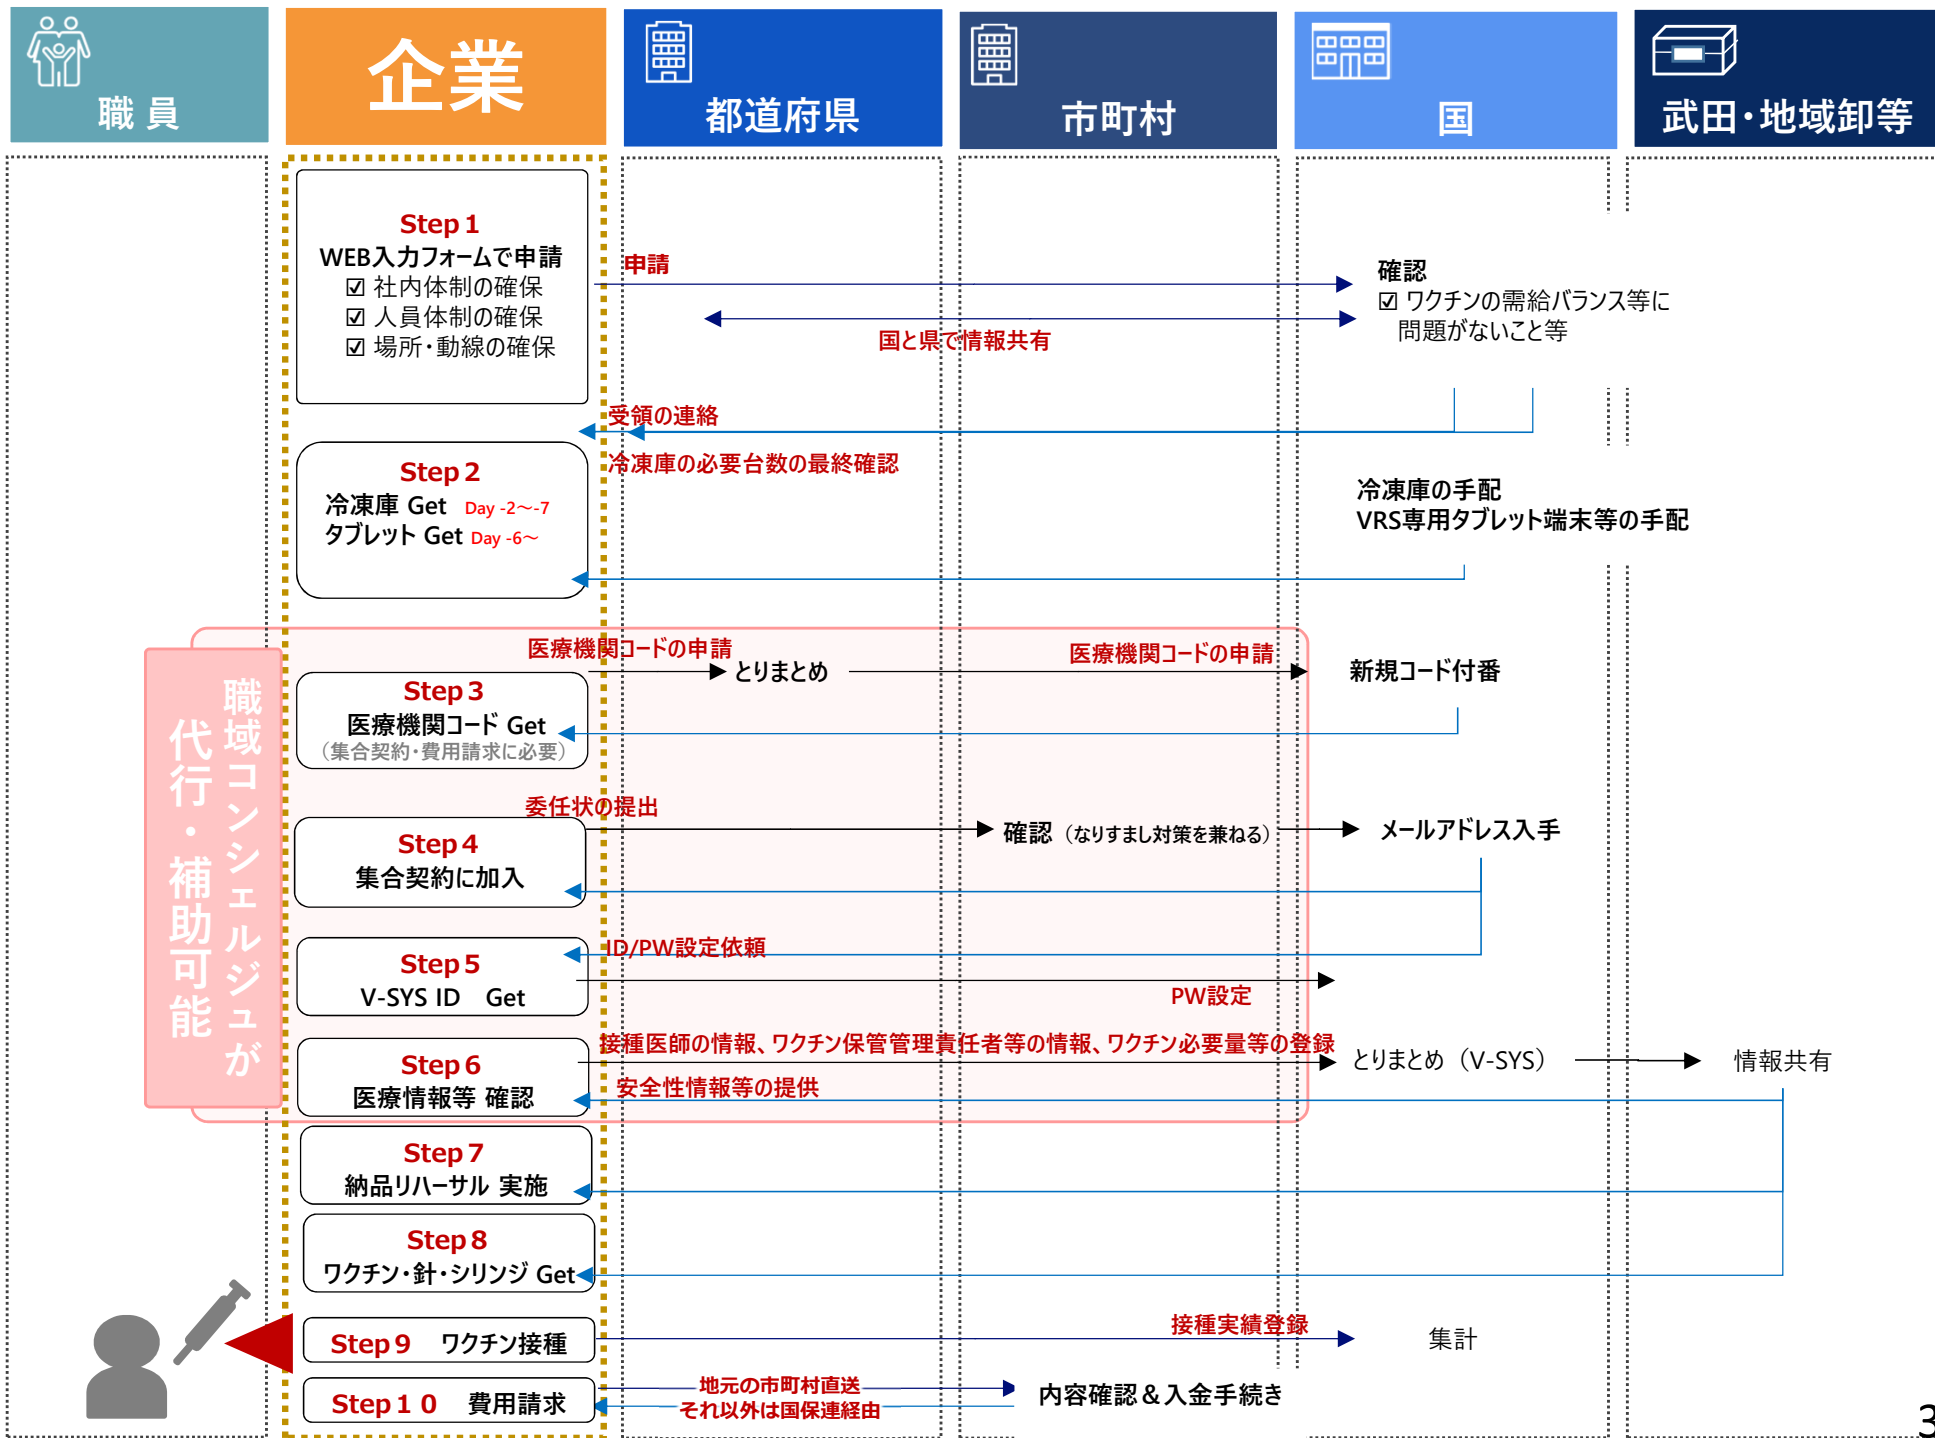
職 員

企業

都道府県

市町村

国

武田・地域卸等

Step 1
WEB入力フォームで申請
☑ 社内体制の確保
☑ 人員体制の確保
☑ 場所・動線の確保

申請

確認
☑ ワクチンの需給バランス等に
問題がないこと等

国と県で情報共有

受領の連絡

Step 2
冷凍庫 Get Day -2〜-7
タブレット Get Day -6〜

冷凍庫の必要台数の最終確認

冷凍庫の手配
VRS専用タブレット端末等の手配

職域コンシェルジュが代行・補助可能

医療機関コードの申請

とりまとめ

医療機関コードの申請

新規コード付番

Step 3
医療機関コード Get
（集合契約・費用請求に必要）

委任状の提出

確認（なりすまし対策を兼ねる）

メールアドレス入手

Step 4
集合契約に加入

ID/PW設定依頼

Step 5
V-SYS ID Get

PW設定

接種医師の情報、ワクチン保管管理責任者等の情報、ワクチン必要量等の登録

とりまとめ（V-SYS）

情報共有

Step 6
医療情報等 確認

安全性情報等の提供

Step 7
納品リハーサル 実施

Step 8
ワクチン・針・シリンジ Get

Step 9 ワクチン接種

接種実績登録

集計

Step 1 0 費用請求

地元の市町村直送
それ以外は国保連経由

内容確認＆入金手続き

3